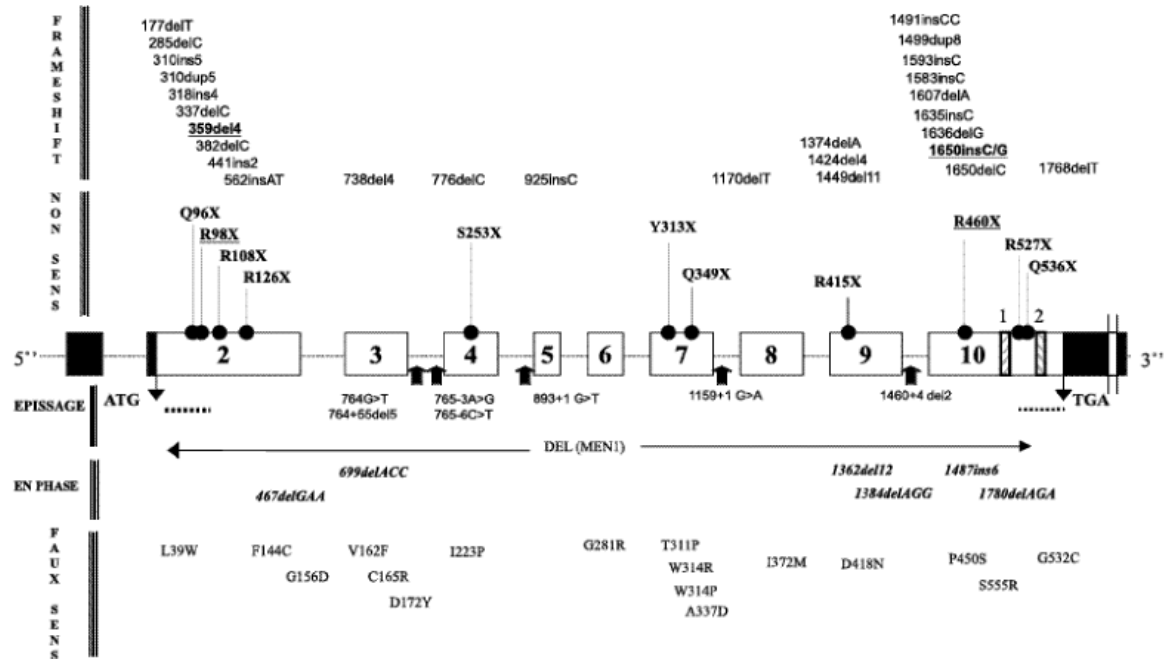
F R A M E S H I F T

177delT
285delC
310ins5
310dup5
318ins4
337delC
359del4
382delC
441ins2
562insAT
738del4
776delC
925insC
1170delT
1374delA
1424del4
1449del11
1491insCC
1499dup8
1593insC
1583insC
1607delA
1635insC
1636delG
1650insC/G
1650delC
1768delT

N O N S E N S

Q96X
R98X
R108X
R126X
S253X
Y313X
Q349X
R415X
R460X
R527X
Q536X

5'' 2 3 4 5 6 7 8 9 10 1 2 3''

EPISSAGE
ATG
764G>T
764+55del5
765-3A>G
765-6C>T
893+1 G>T
1159+1 G>A
1460+4 del2
TGA

DEL (MEN1)

EN PHASE
699delACC
467delGAA
1362del12
1487ins6
1384delAGG
1780delAGA

F A U X S E N S

L39W
F144C
G156D
V162F
C165R
D172Y
I223P
G281R
T311P
W314R
W314P
A337D
I372M
D418N
P450S
S555R
G532C